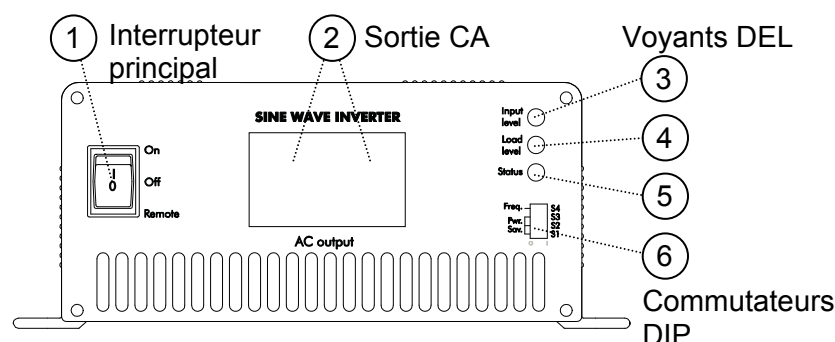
1 Interrupteur principal

2 Sortie CA

Voyants DEL

3

4

5

6

Commutateurs DIP

SINE WAVE INVERTER

On

I
0

Off

Remote

AC output

Input level

Load level

Status

Freq.

Pwr. Sav.

S4
S3
S2
S1

0 I